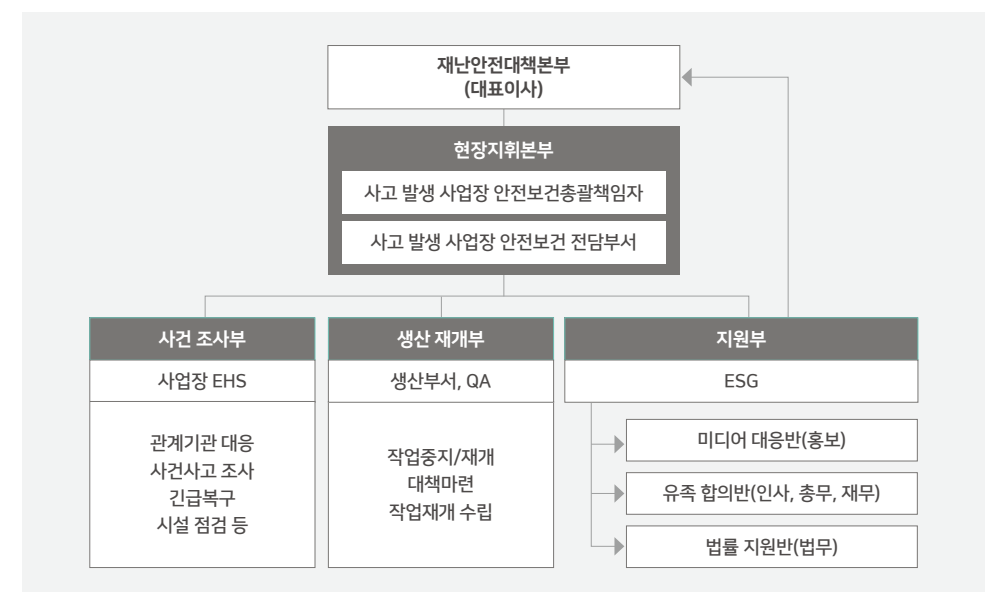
재난안전대책본부
(대표이사)

현장지휘본부

사고 발생 사업장 안전보건총괄책임자

사고 발생 사업장 안전보건 전담부서

사건 조사부

사업장 EHS

관계기관 대응
사건사고 조사
긴급복구
시설 점검 등

생산 재개부

생산부서, QA

작업중지/재개
대책마련
작업재개 수립

지원부

ESG

미디어 대응반(홍보)

유족 합의반(인사, 총무, 재무)

법률 지원반(법무)